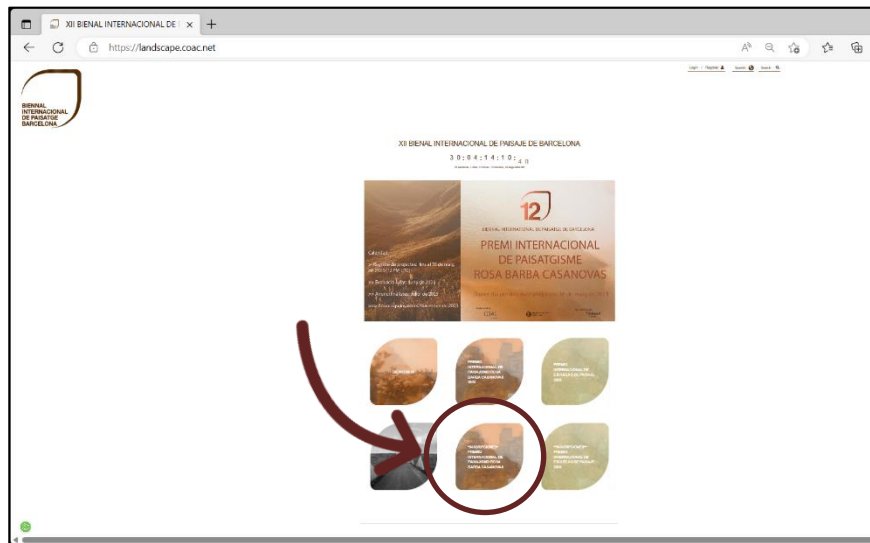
XII BIENAL INTERNACIONAL DE

https://landscape.coac.net

BIENNAL INTERNACIONAL DE PAISATGE BARCELONA

XII BIENAL INTERNACIONAL DE PAISAJE DE BARCELONA

30 : 04 : 14 : 10 : 40

12

PREMI INTERNACIONAL DE PAISATGISME ROSA BARBA CASANOVAS

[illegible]